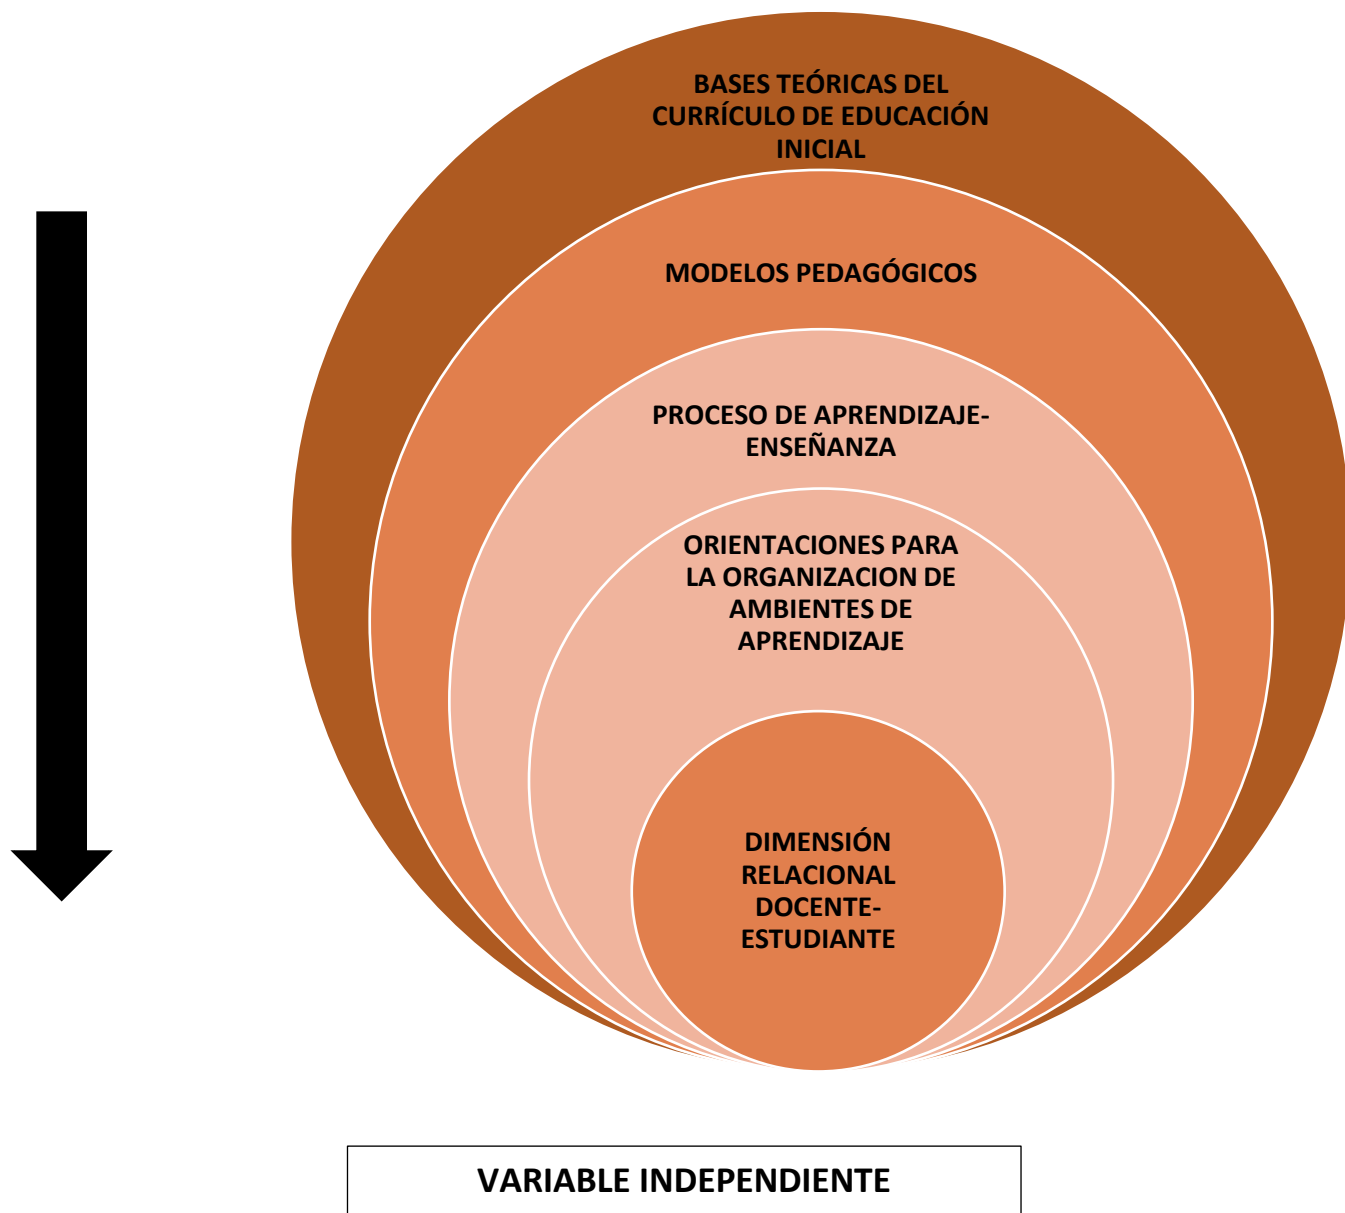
BASES TEÓRICAS DEL CURRÍCULO DE EDUCACIÓN INICIAL

MODELOS PEDAGÓGICOS

PROCESO DE APRENDIZAJE-ENSEÑANZA

ORIENTACIONES PARA LA ORGANIZACION DE AMBIENTES DE APRENDIZAJE

DIMENSIÓN RELACIONAL DOCENTE-ESTUDIANTE

VARIABLE INDEPENDIENTE